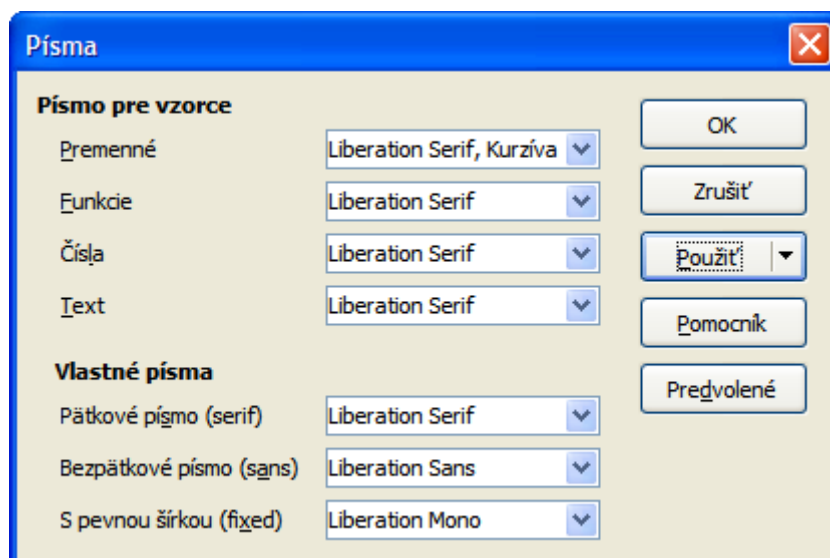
Písma

Písmo pre vzorce

Premenné | Liberation Serif, Kurzíva

Funkcie | Liberation Serif

Čísla | Liberation Serif

Text | Liberation Serif

Vlastné písma

Pätkové písmo (serif) | Liberation Serif

Bezpätkové písmo (sans) | Liberation Sans

S pevnou šírkou (fixed) | Liberation Mono

OK

Zrušiť

Použiť

Pomocník

Predvolené